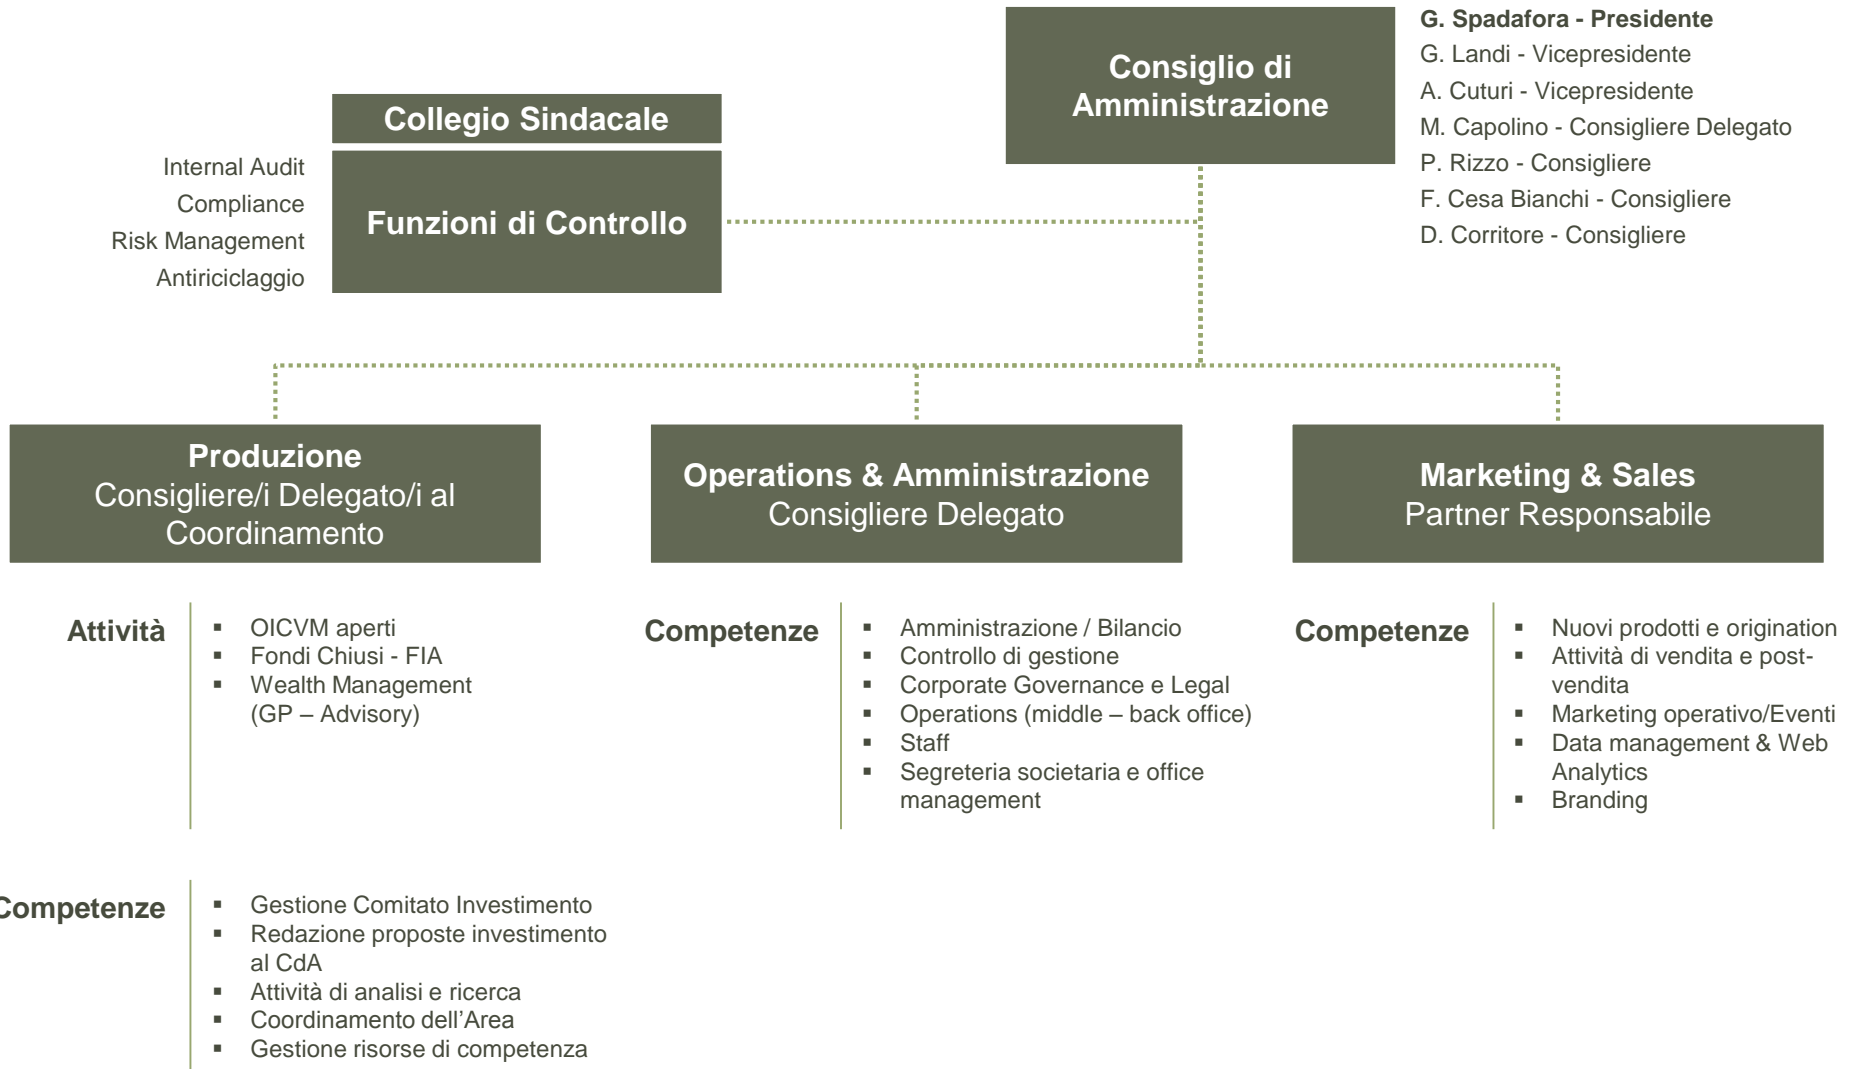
Consiglio di Amministrazione

G. Spadafora - Presidente
G. Landi - Vicepresidente
A. Cuturi - Vicepresidente
M. Capolino - Consigliere Delegato
P. Rizzo - Consigliere
F. Cesa Bianchi - Consigliere
D. Corritore - Consigliere

Collegio Sindacale

Internal Audit
Compliance
Risk Management
Antiriciclaggio

Funzioni di Controllo

Produzione
Consigliere/i Delegato/i al Coordinamento

Operations & Amministrazione
Consigliere Delegato

Marketing & Sales
Partner Responsabile

Attività
- OICVM aperti
- Fondi Chiusi - FIA
- Wealth Management (GP – Advisory)

Competenze
- Amministrazione / Bilancio
- Controllo di gestione
- Corporate Governance e Legal
- Operations (middle – back office)
- Staff
- Segreteria societaria e office management

Competenze
- Nuovi prodotti e origination
- Attività di vendita e post-vendita
- Marketing operativo/Eventi
- Data management & Web Analytics
- Branding

Competenze
- Gestione Comitato Investimento
- Redazione proposte investimento al CdA
- Attività di analisi e ricerca
- Coordinamento dell'Area
- Gestione risorse di competenza